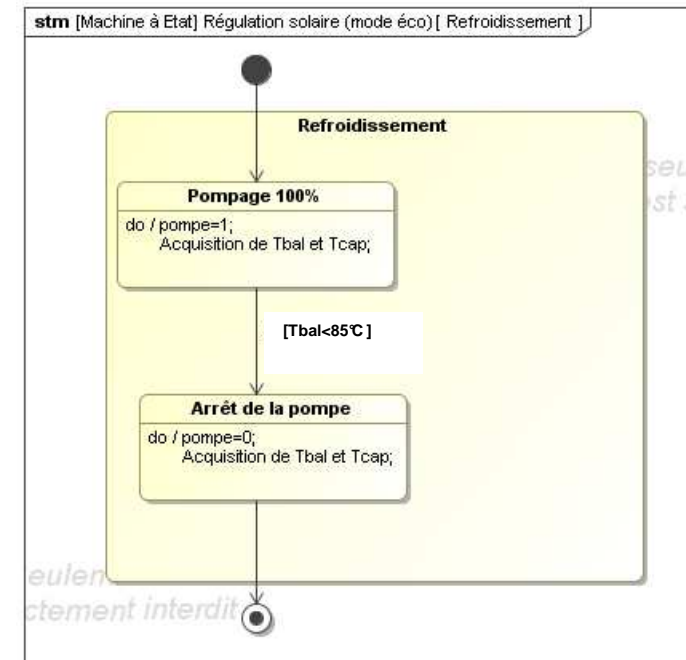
stm [Machine à Etat] Régulation solaire (mode éco) [ Refroidissement ]

Refroidissement

Pompage 100%

do / pompe=1;
Acquisition de Tbal et Tcap;

[Tbal<85°C ]

Arrêt de la pompe

do / pompe=0;
Acquisition de Tbal et Tcap;

seu
st

eulen
ctement interdit